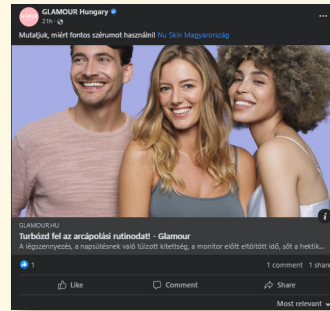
GLAMOUR Hungary
21h ·

Mutatjuk, miért fontos szérumot használni! Nu Skin Magyarország

GLAMOUR.HU
Turbózd fel az arcápolási rutinodat! - Glamour
A légszennyezés, a napsütésnek való túlzott kitettség, a monitor előtt eltöltött idő, sőt a hektik...

1
1 comment 1 share
Like
Comment
Share
Most relevant